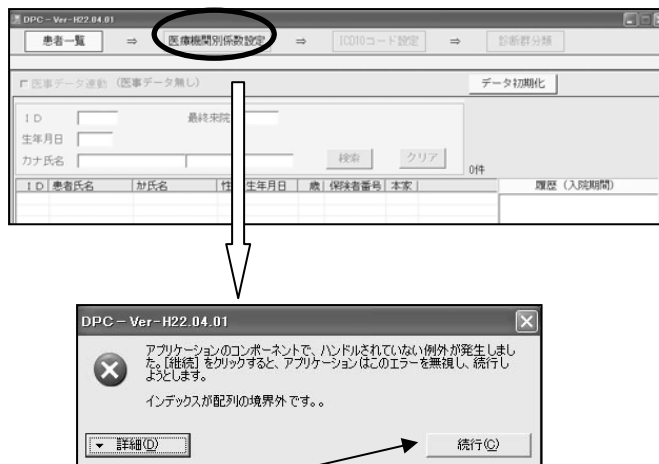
DPC－Ver－H22.04.01

患者一覧 ⇒ 医療機関別係数設定 ⇒ ICD10コード設定 ⇒ 診断群分類

医事データ連動 （医事データ無し）

データ初期化

ＩＤ

最終来院

生年月日

カナ氏名

検索 クリア

0件

| ＩＤ | 患者氏名 | カナ氏名 | 性 | 生年月日 | 歳 | 保険者番号 | 本家 | 履歴（入院期間） |
|---|---|---|---|---|---|---|---|---|

DPC－Ver－H22.04.01

アプリケーションのコンポーネントで、ハンドルされていない例外が発生しました。[継続] をクリックすると、アプリケーションはこのエラーを無視し、続行しようとします。

インデックスが配列の境界外です。。

詳細(D)

続行(C)